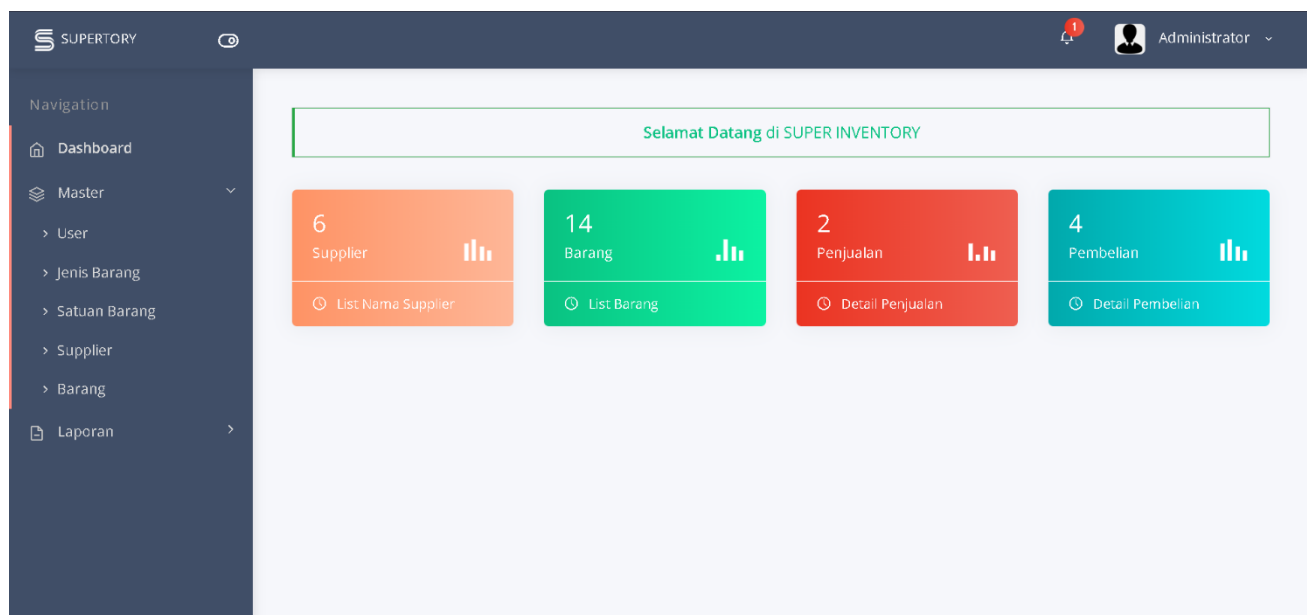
SUPERTORY

1

Administrator

Navigation

Dashboard

Master

› User

› Jenis Barang

› Satuan Barang

› Supplier

› Barang

Laporan

Selamat Datang di SUPER INVENTORY

6
Supplier
List Nama Supplier

14
Barang
List Barang

2
Penjualan
Detail Penjualan

4
Pembelian
Detail Pembelian